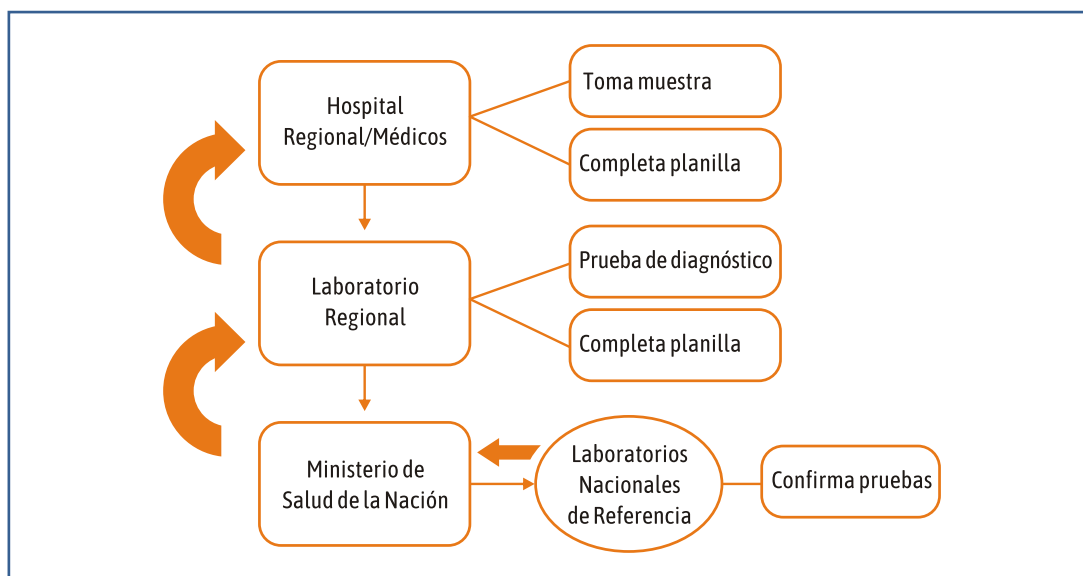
Hospital Regional/Médicos

Toma muestra

Completa planilla

Laboratorio Regional

Prueba de diagnóstico

Completa planilla

Ministerio de Salud de la Nación

Laboratorios Nacionales de Referencia

Confirma pruebas